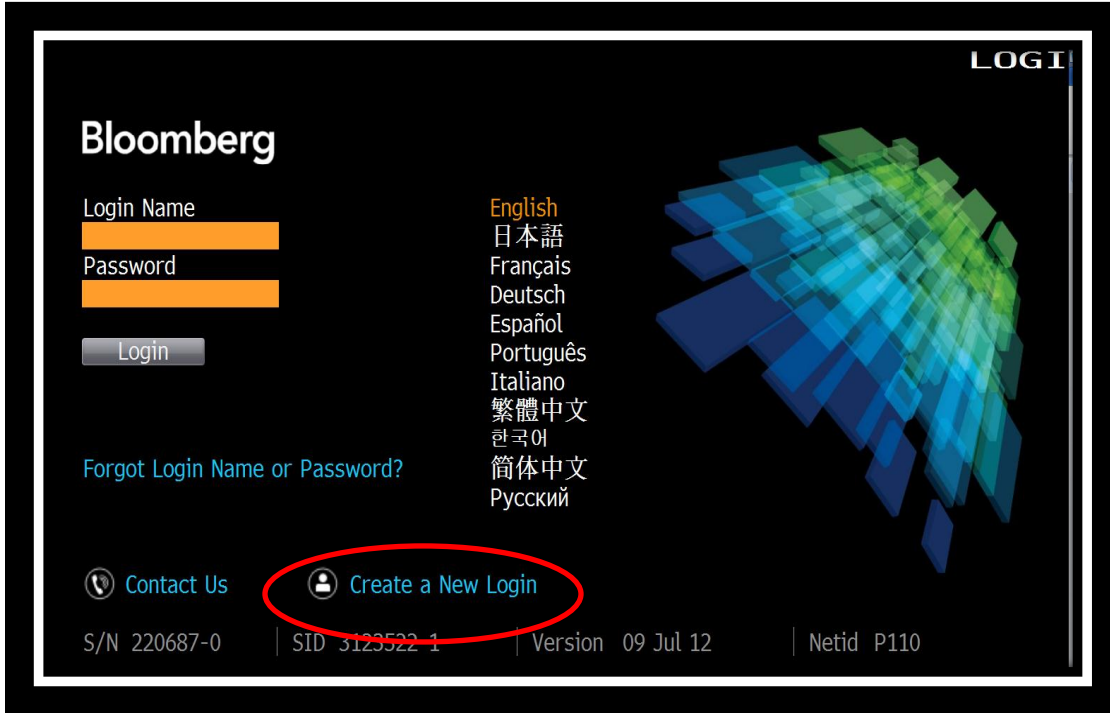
LOGI

Bloomberg

Login Name

Password

Login

English
日本語
Français
Deutsch
Español
Português
Italiano
繁體中文
한국어
简体中文
Русский

Forgot Login Name or Password?

Contact Us

Create a New Login

S/N 220687-0 | SID 3123522-1 | Version 09 Jul 12 | Netid P110